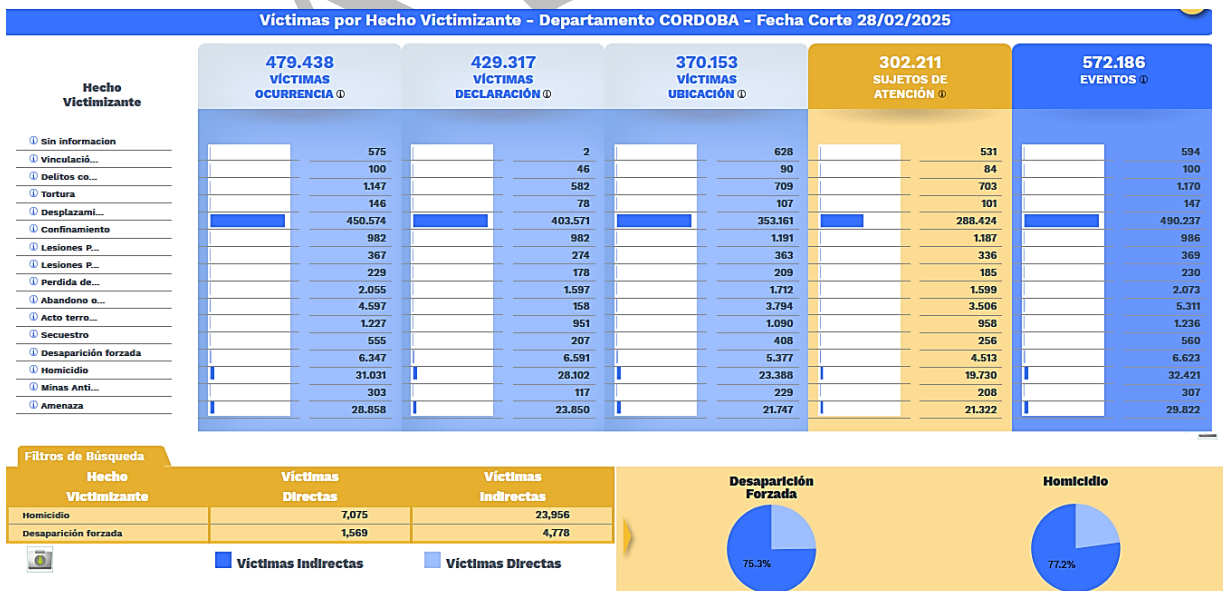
Víctimas por Hecho Victimizante - Departamento CORDOBA - Fecha Corte 28/02/2025

| Hecho Victimizante | 479.438 VÍCTIMAS OCURRENCIA ⓘ | 429.317 VÍCTIMAS DECLARACIÓN ⓘ | 370.153 VÍCTIMAS UBICACIÓN ⓘ | 302.211 SUJETOS DE ATENCIÓN ⓘ | 572.186 EVENTOS ⓘ |
|---|---|---|---|---|---|
| ⓘ Sin informacion | 575 | 2 | 628 | 531 | 594 |
| ⓘ Vinculació... | 100 | 46 | 90 | 84 | 100 |
| ⓘ Delitos co... | 1.147 | 582 | 709 | 703 | 1.170 |
| ⓘ Tortura | 146 | 78 | 107 | 101 | 147 |
| ⓘ Desplazami... | 450.574 | 403.571 | 353.161 | 288.424 | 490.237 |
| ⓘ Confinamiento | 982 | 982 | 1.191 | 1.187 | 986 |
| ⓘ Lesiones P... | 367 | 274 | 363 | 336 | 369 |
| ⓘ Lesiones P... | 229 | 178 | 209 | 185 | 230 |
| ⓘ Perdida de... | 2.055 | 1.597 | 1.712 | 1.599 | 2.073 |
| ⓘ Abandono o... | 4.597 | 158 | 3.794 | 3.506 | 5.311 |
| ⓘ Acto terro... | 1.227 | 951 | 1.090 | 958 | 1.236 |
| ⓘ Secuestro | 555 | 207 | 408 | 256 | 560 |
| ⓘ Desaparición forzada | 6.347 | 6.591 | 5.377 | 4.513 | 6.623 |
| ⓘ Homicidio | 31.031 | 28.102 | 23.388 | 19.730 | 32.421 |
| ⓘ Minas Anti... | 303 | 117 | 229 | 208 | 307 |
| ⓘ Amenaza | 28.858 | 23.850 | 21.747 | 21.322 | 29.822 |

Filtros de Búsqueda

| Hecho Victimizante | Víctimas Directas | Víctimas Indirectas |
|---|---|---|
| Homicidio | 7,075 | 23,956 |
| Desaparición forzada | 1,569 | 4,778 |

Víctimas Indirectas Víctimas Directas

Desaparición Forzada
75.3%

Homicidio
77.2%